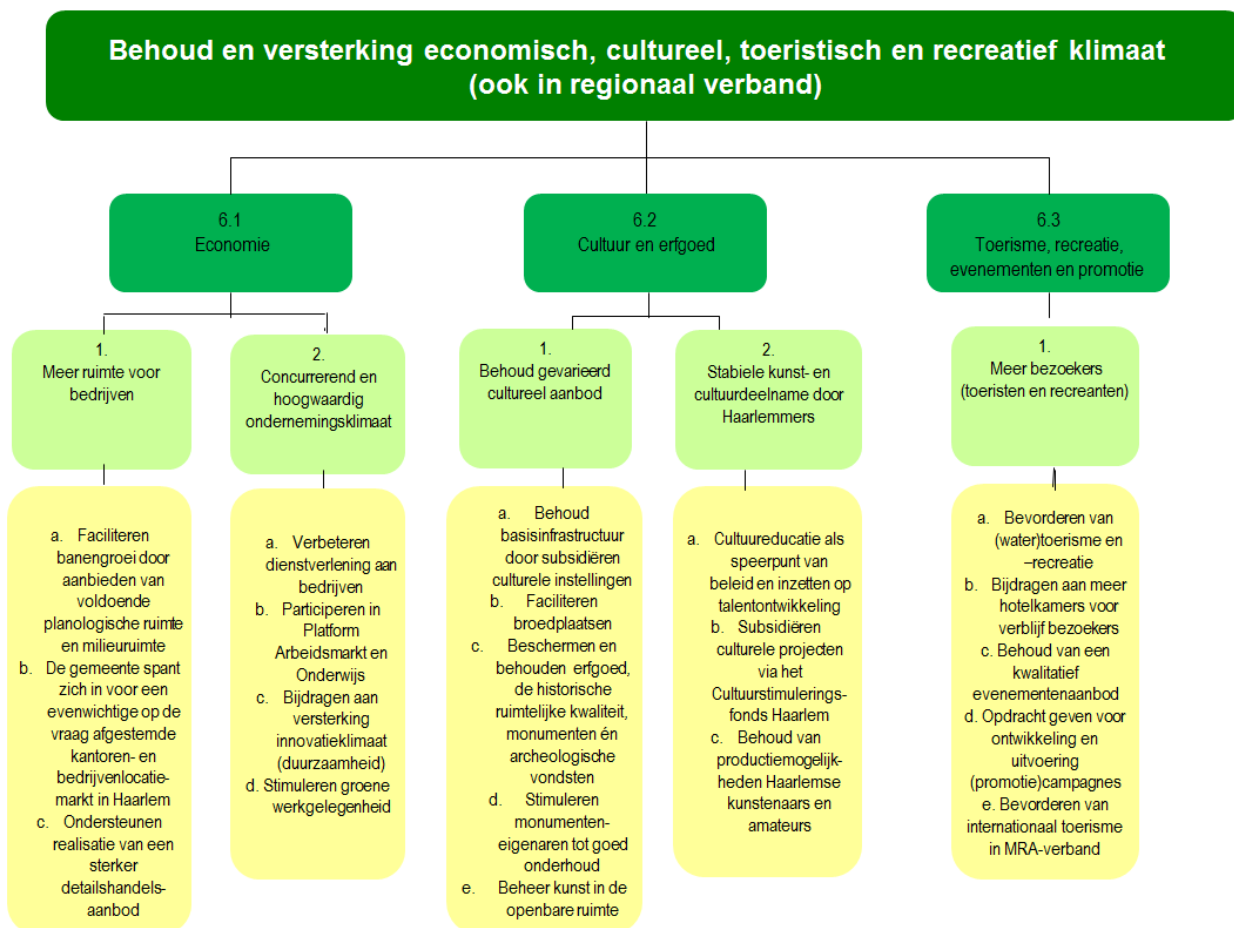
Behoud en versterking economisch, cultureel, toeristisch en recreatief klimaat (ook in regionaal verband)

6.1
Economie

6.2
Cultuur en erfgoed

6.3
Toerisme, recreatie, evenementen en promotie

1.
Meer ruimte voor bedrijven

a. Faciliteren banengroei door aanbieden van voldoende planologische ruimte en milieuruimte
b. De gemeente spant zich in voor een evenwichtige op de vraag afgestemde kantoren- en bedrijvenlocatiemarkt in Haarlem
c. Ondersteunen realisatie van een sterker detailshandelsaanbod

2.
Concurrerend en hoogwaardig ondernemingsklimaat

a. Verbeteren dienstverlening aan bedrijven
b. Participeren in Platform Arbeidsmarkt en Onderwijs
c. Bijdragen aan versterking innovatieklimaat (duurzaamheid)
d. Stimuleren groene werkgelegenheid

1.
Behoud gevarieerd cultureel aanbod

a. Behoud basisinfrastructuur door subsidiëren culturele instellingen
b. Faciliteren broedplaatsen
c. Beschermen en behouden erfgoed, de historische ruimtelijke kwaliteit, monumenten én archeologische vondsten
d. Stimuleren monumenteneigenaren tot goed onderhoud
e. Beheer kunst in de openbare ruimte

2.
Stabiele kunst- en cultuurdeelname door Haarlemmers

a. Cultuureducatie als speerpunt van beleid en inzetten op talentontwikkeling
b. Subsidiëren culturele projecten via het Cultuurstimuleringsfonds Haarlem
c. Behoud van productiemogelijkheden Haarlemse kunstenaars en amateurs

1.
Meer bezoekers (toeristen en recreanten)

a. Bevorderen van (water)toerisme en –recreatie
b. Bijdragen aan meer hotelkamers voor verblijf bezoekers
c. Behoud van een kwalitatief evenementenaanbod
d. Opdracht geven voor ontwikkeling en uitvoering (promotie)campagnes
e. Bevorderen van internationaal toerisme in MRA-verband